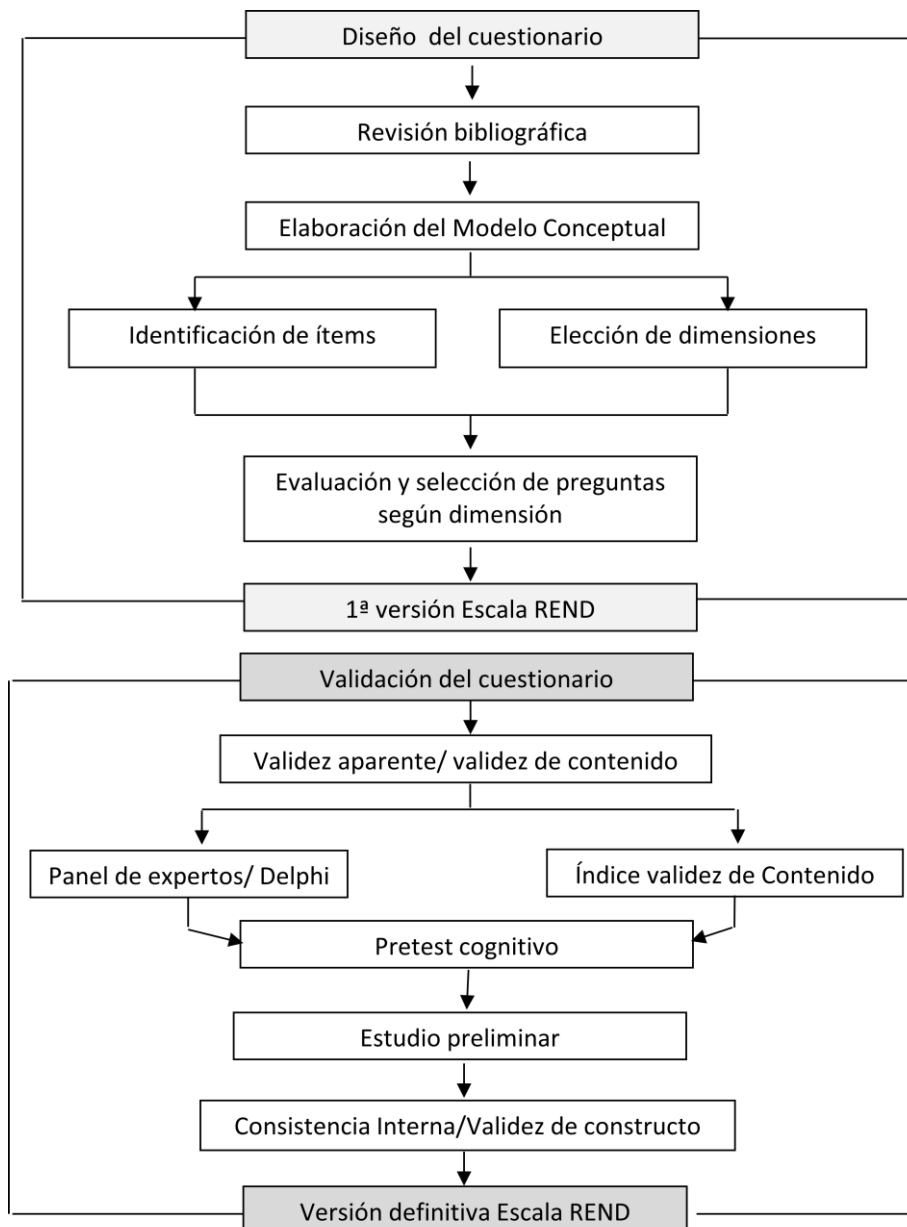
Diseño del cuestionario

Revisión bibliográfica

Elaboración del Modelo Conceptual

Identificación de ítems

Elección de dimensiones

Evaluación y selección de preguntas según dimensión

1ª versión Escala REND

Validación del cuestionario

Validez aparente/ validez de contenido

Panel de expertos/ Delphi

Índice validez de Contenido

Pretest cognitivo

Estudio preliminar

Consistencia Interna/Validez de constructo

Versión definitiva Escala REND